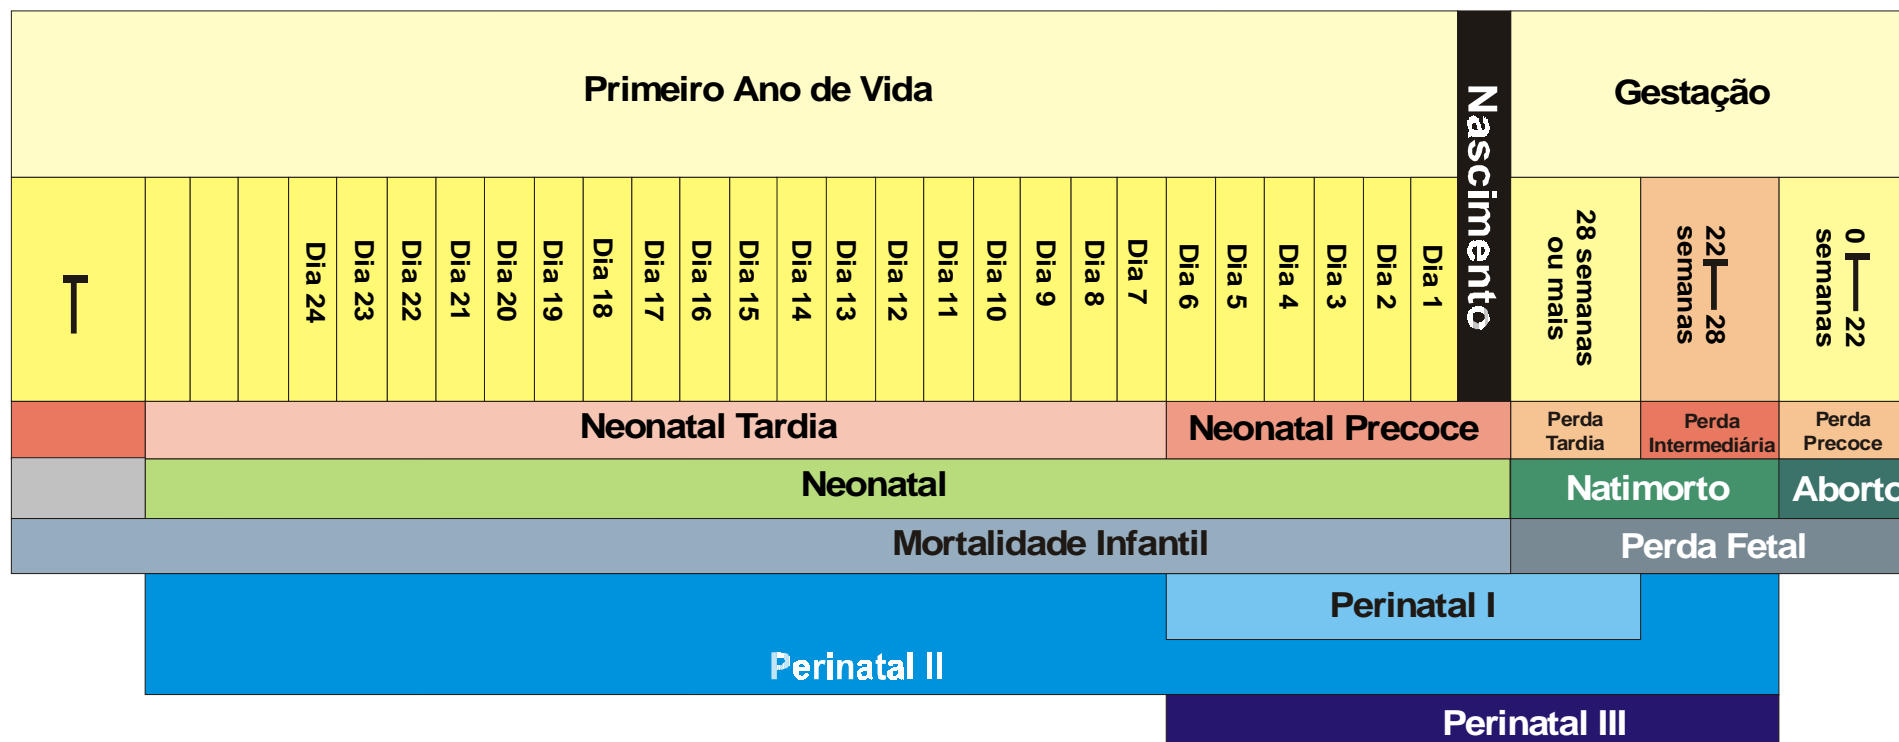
Primeiro Ano de Vida

Nascimento

Gestação

| | | | | Dia 24 | Dia 23 | Dia 22 | Dia 21 | Dia 20 | Dia 19 | Dia 18 | Dia 17 | Dia 16 | Dia 15 | Dia 14 | Dia 13 | Dia 12 | Dia 11 | Dia 10 | Dia 9 | Dia 8 | Dia 7 | Dia 6 | Dia 5 | Dia 4 | Dia 3 | Dia 2 | Dia 1 | 28 semanas ou mais | 22 ⊢ 28 semanas | 0 ⊢ 22 semanas |
|---|---|---|---|---|---|---|---|---|---|---|---|---|---|---|---|---|---|---|---|---|---|---|---|---|---|---|---|---|---|---|

Neonatal Tardia

Neonatal Precoce

Perda Tardia

Perda Intermediária

Perda Precoce

Neonatal

Natimorto

Aborto

Mortalidade Infantil

Perda Fetal

Perinatal I

Perinatal II

Perinatal III